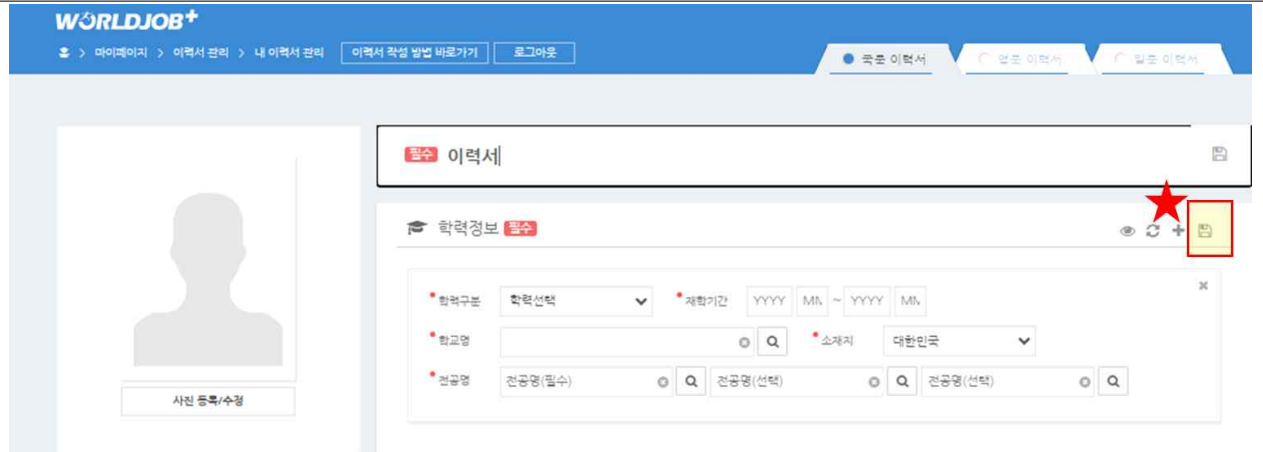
WORLDJOB+

> 마이페이지 > 이력서 관리 > 내 이력서 관리 이력서 작성 방법 바로가기 로그아웃

국문 이력서 영문 이력서 일문 이력서

사진 등록/수정

필수 이력서

학력정보 필수

학력구분 학력선택 재학기간 YYYY MM ~ YYYY MM

학교명 소재지 대한민국

전공명 전공명(필수) 전공명(선택) 전공명(선택)